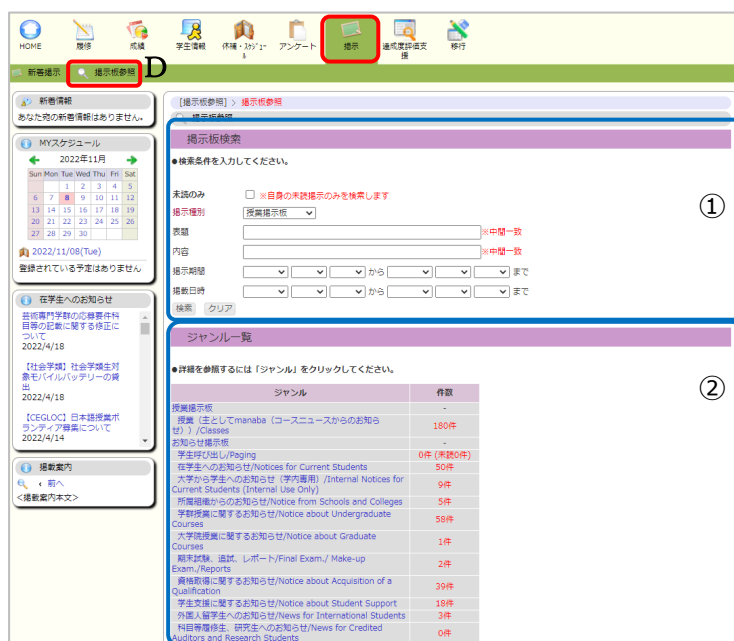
HOME 履修 成績 学生情報 休補・スケジュール アンケート 掲示 達成度評価支援 移行

新着掲示 掲示板参照 D

新着情報
あなた宛の新着情報はありません。

MYスケジュール
2022年11月

| Sun | Mon | Tue | Wed | Thu | Fri | Sat |
|---|---|---|---|---|---|---|
| | | 1 | 2 | 3 | 4 | 5 |
| 6 | 7 | 8 | 9 | 10 | 11 | 12 |
| 13 | 14 | 15 | 16 | 17 | 18 | 19 |
| 20 | 21 | 22 | 23 | 24 | 25 | 26 |
| 27 | 28 | 29 | 30 | | | |

2022/11/08(Tue)
登録されている予定はありません

在学生へのお知らせ
芸術専門学群の応募要件科目等の記載に関する修正について
2022/4/18
【社会学類】社会学類主対象モバイルバッテリーの貸出
2022/4/18
【CEGLOC】日本語授業ボランティア募集について
2022/4/14

掲載案内
前へ
<掲載案内本文>

[掲示板参照] > 掲示板参照

掲示板検索
●検索条件を入力してください。

①

未読のみ ※自身の未読掲示のみを検索します
掲示種別 授業掲示板
表題 ※中間一致
内容 ※中間一致
掲示期間 から まで
掲載日時 から まで
検索 クリア

ジャンル一覧
●詳細を参照するには「ジャンル」をクリックしてください。

②

| ジャンル | 件数 |
|---|---|
| 授業掲示板 | - |
| 授業（主としてmanaba（コースニュースからのお知らせ））/Classes | 180件 |
| お知らせ掲示板 | - |
| 学生呼び出し/Paging | 0件 (未読0件) |
| 在学生へのお知らせ/Notices for Current Students | 50件 |
| 大学から学生へのお知らせ（学内専用）/Internal Notices for Current Students (Internal Use Only) | 9件 |
| 所属組織からのお知らせ/Notice from Schools and Colleges | 5件 |
| 学群授業に関するお知らせ/Notice about Undergraduate Courses | 58件 |
| 大学院授業に関するお知らせ/Notice about Graduate Courses | 1件 |
| 期末試験、追試、レポート/Final Exam./ Make-up Exam./Reports | 2件 |
| 資格取得に関するお知らせ/Notice about Acquisition of a Qualification | 39件 |
| 学生支援に関するお知らせ/Notice about Student Support | 18件 |
| 外国人留学生へのお知らせ/News for International Students | 3件 |
| 科目等履修生、研究生へのお知らせ/News for Credited Auditors and Research Students | 0件 |